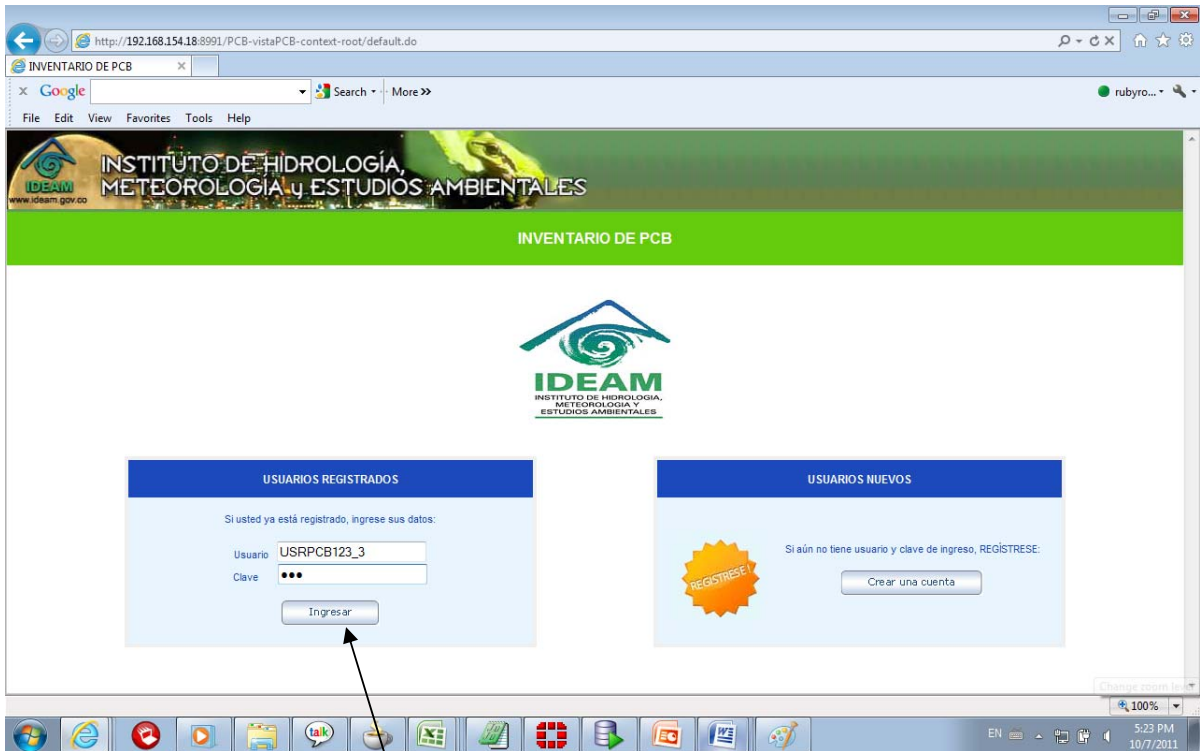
http://192.168.154.18:8991/PCB-vistaPCB-context-root/default.do

INVENTARIO DE PCB

Google Search More »

rubyro...

File Edit View Favorites Tools Help

IDEAM
www.ideam.gov.co

INSTITUTO DE HIDROLOGÍA, METEOROLOGÍA y ESTUDIOS AMBIENTALES

INVENTARIO DE PCB

IDEAM
INSTITUTO DE HIDROLOGIA, METEOROLOGIA Y ESTUDIOS AMBIENTALES

USUARIOS REGISTRADOS

Si usted ya está registrado, ingrese sus datos:

Usuario USRPCB123_3
Clave •••

Ingresar

USUARIOS NUEVOS

REGÍSTRESE!

Si aún no tiene usuario y clave de ingreso, REGÍSTRESE:

Crear una cuenta

100%

Change zoom le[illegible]

talk

EN

5:23 PM
10/7/2011